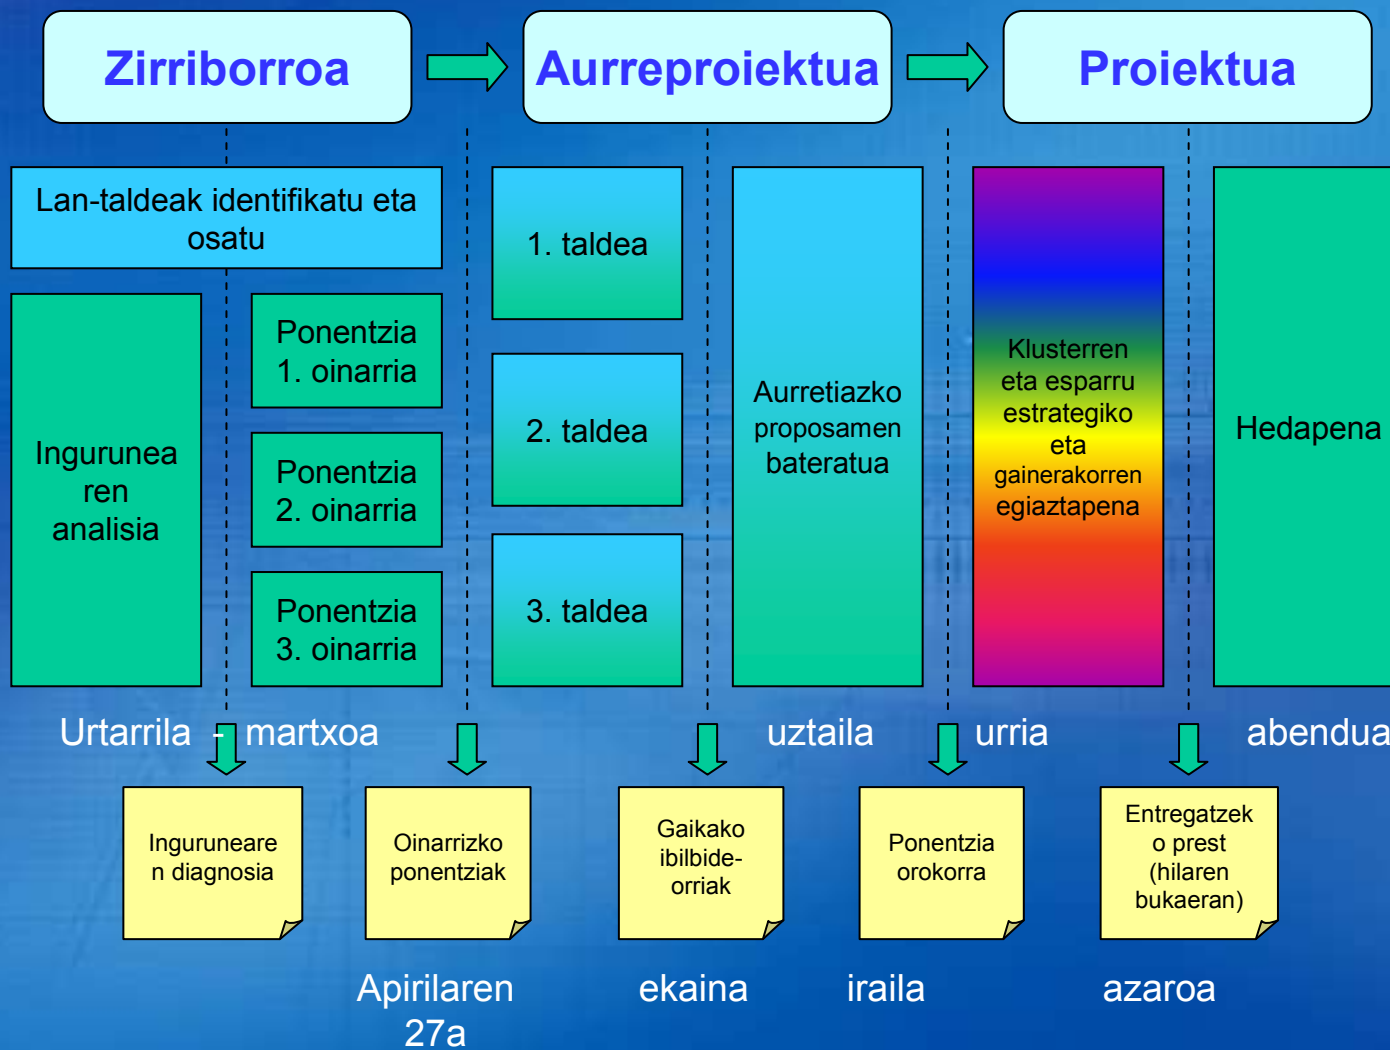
Zirriborroa

Aurreproiektua

Proiektua

Lan-taldeak identifikatu eta osatu

Ingurunea ren analisia

Ponentzia 1. oinarria

Ponentzia 2. oinarria

Ponentzia 3. oinarria

1. taldea

2. taldea

3. taldea

Aurretiazko proposamen bateratua

Klusterren eta esparru estrategiko eta gainerakorren egiaztapena

Hedapena

Urtarrila - martxoa

uztaila

urria

abendua

Ingurunearen diagnosia

Oinarrizko ponentziak

Gaikako ibilbide-orriak

Ponentzia orokorra

Entregatzeko prest (hilaren bukaeran)

Apirilaren 27a

ekaina

iraila

azaroa